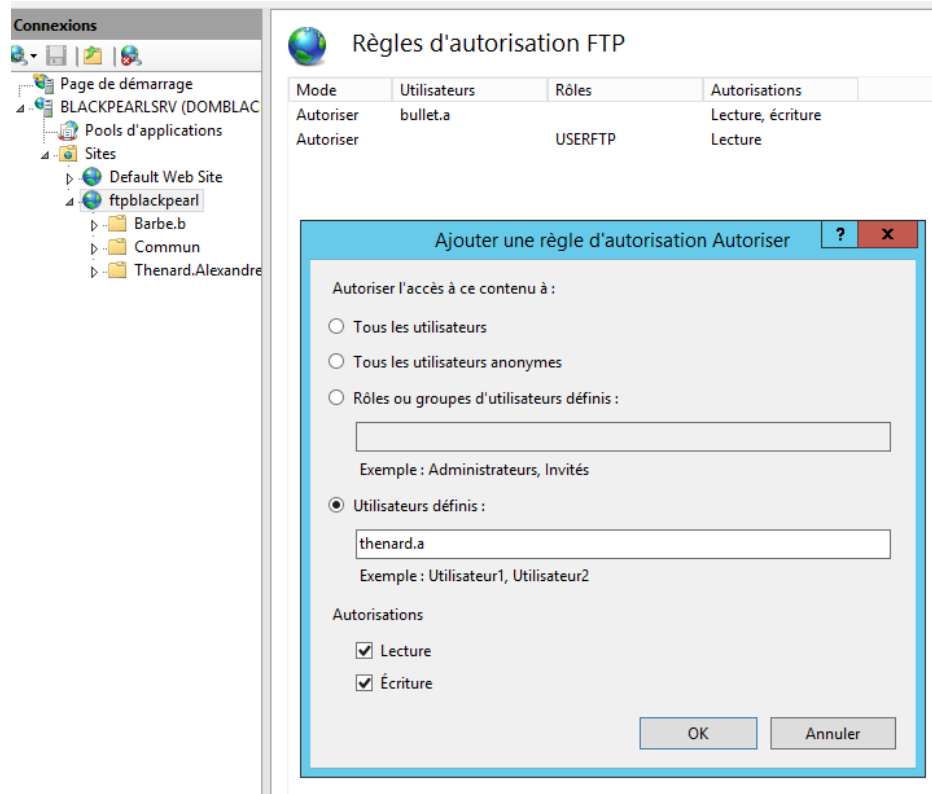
Connexions

Page de démarrage
BLACKPEARLSRV (DOMBLAC
Pools d'applications
Sites
Default Web Site
ftpblackpearl
Barbe.b
Commun
Thenard.Alexandre

Règles d'autorisation FTP

| Mode | Utilisateurs | Rôles | Autorisations |
|---|---|---|---|
| Autoriser | bullet.a | | Lecture, écriture |
| Autoriser | | USERFTP | Lecture |

Ajouter une règle d'autorisation Autoriser
?
x

Autoriser l'accès à ce contenu à :

Tous les utilisateurs

Tous les utilisateurs anonymes

Rôles ou groupes d'utilisateurs définis :

Exemple : Administrateurs, Invités

Utilisateurs définis :

thenard.a

Exemple : Utilisateur1, Utilisateur2

Autorisations

Lecture

Écriture

OK
Annuler